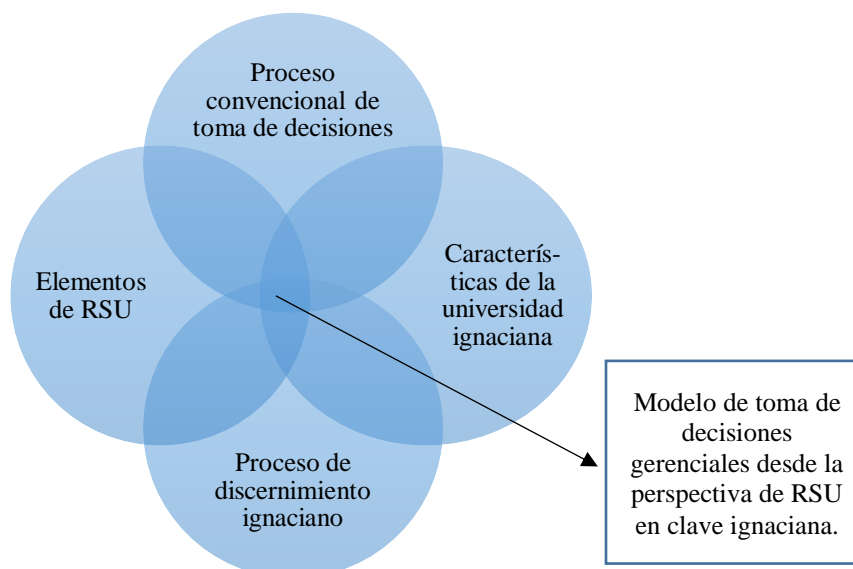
Proceso convencional de toma de decisiones

Elementos de RSU

Características de la universidad ignaciana

Proceso de discernimiento ignaciano

Modelo de toma de decisiones gerenciales desde la perspectiva de RSU en clave ignaciana.